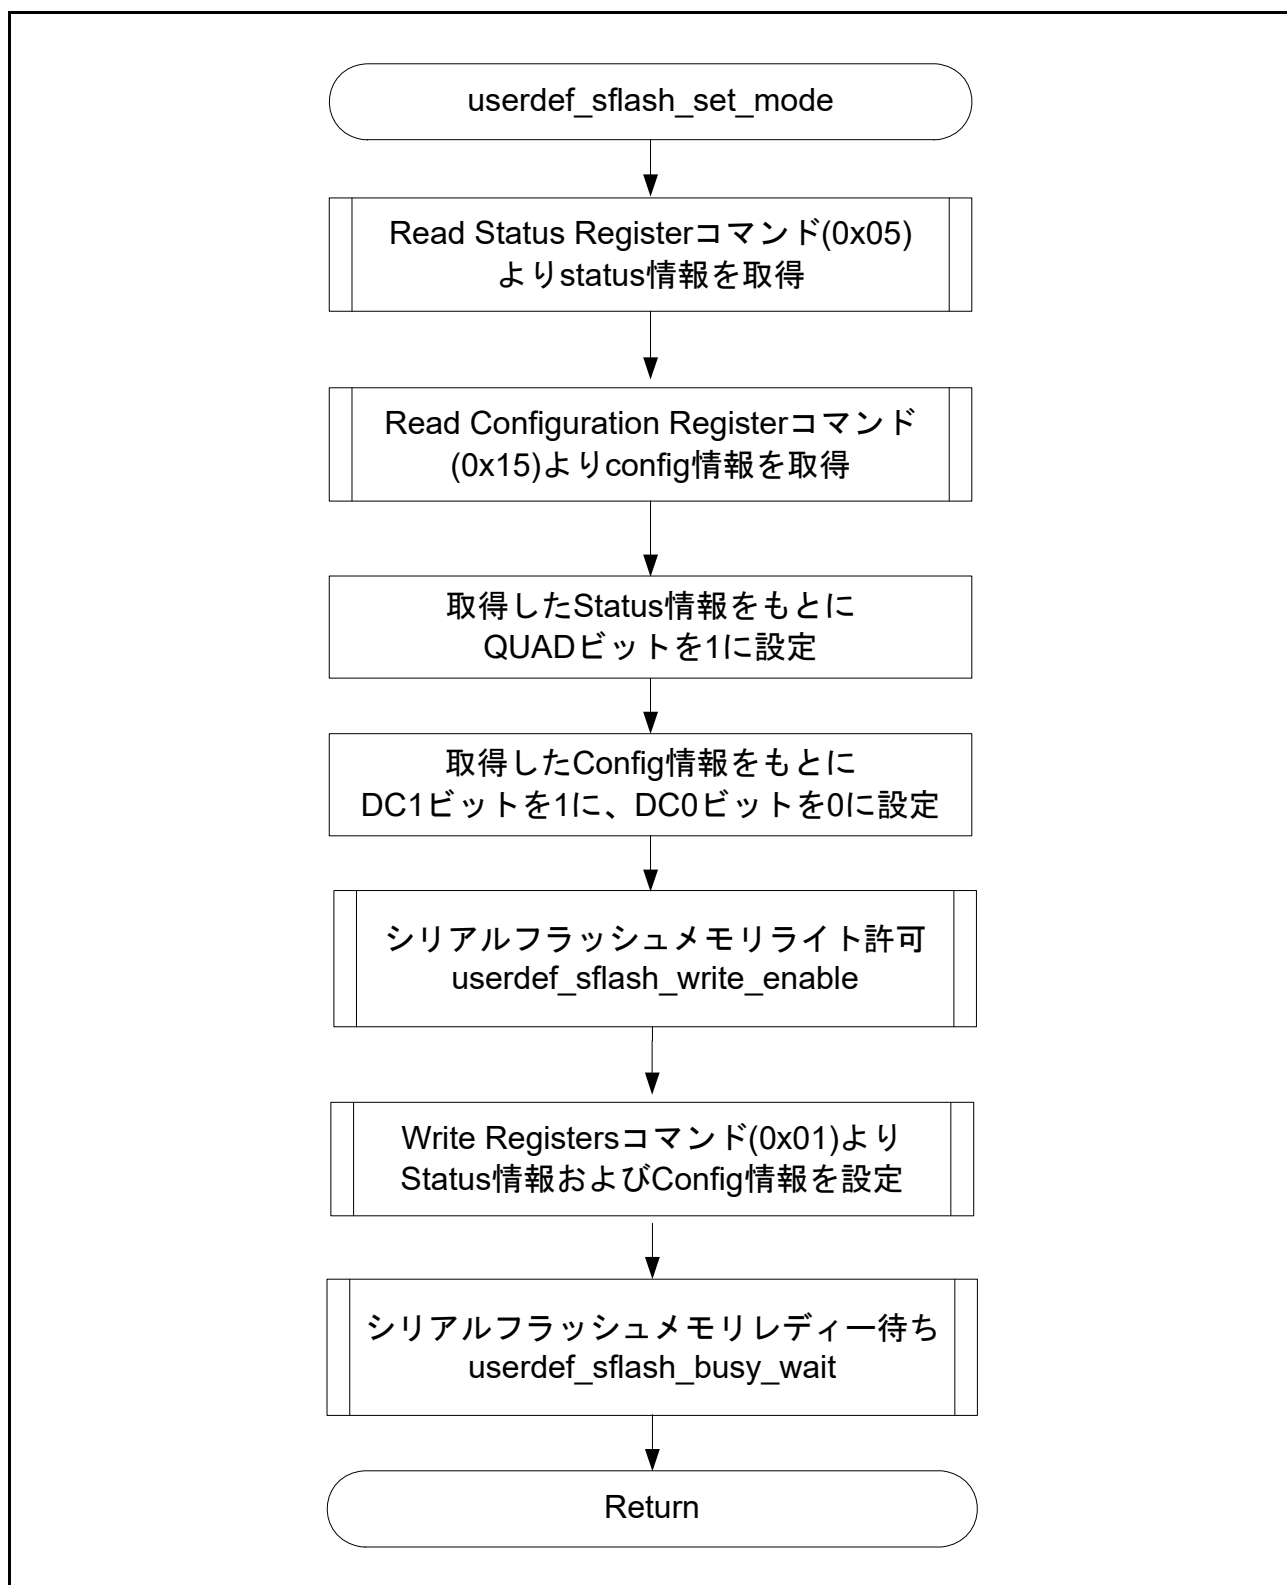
userdef_sflash_set_mode

Read Status Registerコマンド(0x05)よりstatus情報を取得

Read Configuration Registerコマンド(0x15)よりconfig情報を取得

取得したStatus情報をもとにQUADビットを1に設定

取得したConfig情報をもとにDC1ビットを1に、DC0ビットを0に設定

シリアルフラッシュメモリライト許可
userdef_sflash_write_enable

Write Registersコマンド(0x01)よりStatus情報およびConfig情報を設定

シリアルフラッシュメモリレディー待ち
userdef_sflash_busy_wait

Return